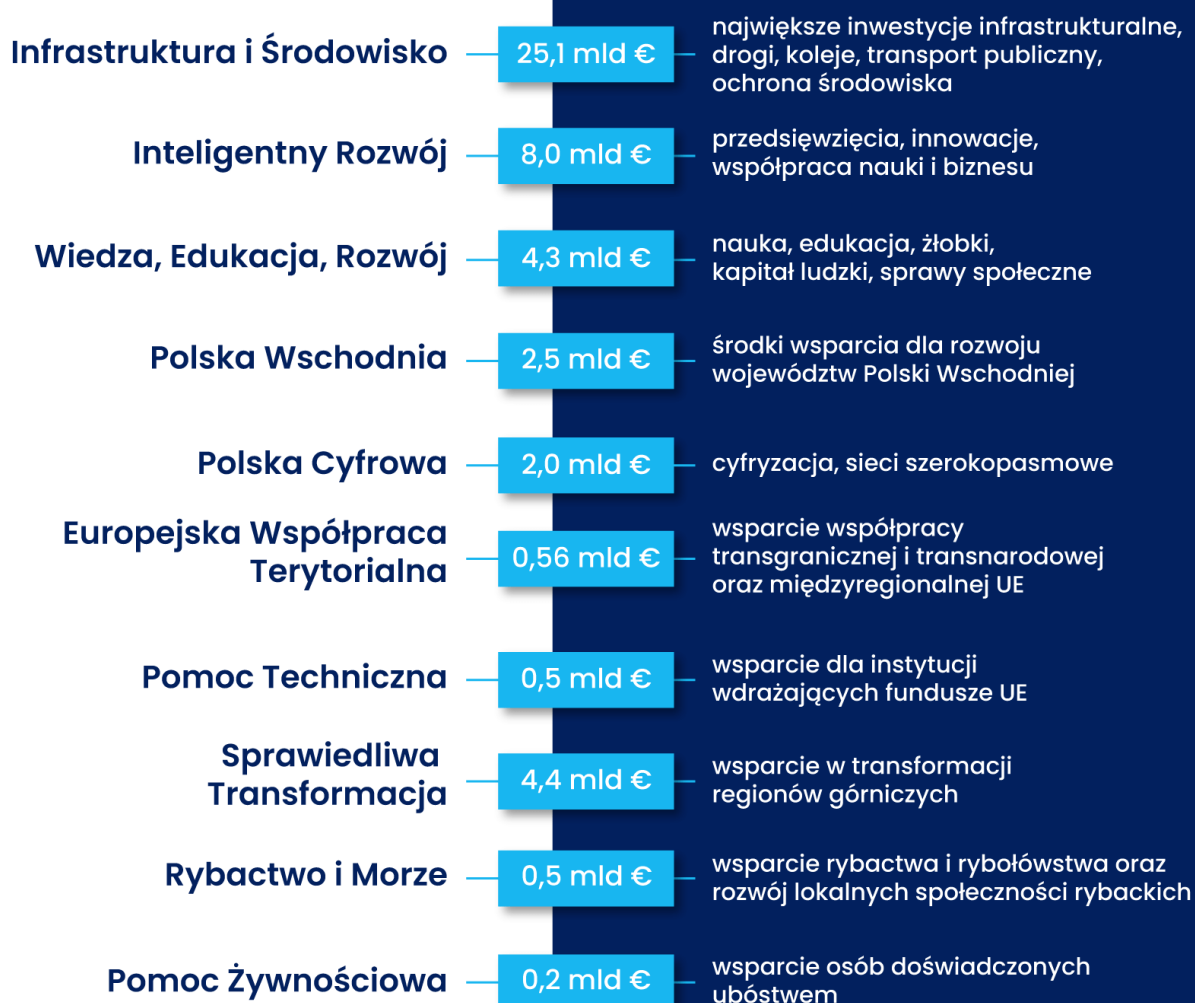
Infrastruktura i Środowisko
25,1 mld €
największe inwestycje infrastrukturalne, drogi, koleje, transport publiczny, ochrona środowiska

Inteligentny Rozwój
8,0 mld €
przedsięwzięcia, innowacje, współpraca nauki i biznesu

Wiedza, Edukacja, Rozwój
4,3 mld €
nauka, edukacja, żłobki, kapitał ludzki, sprawy społeczne

Polska Wschodnia
2,5 mld €
środki wsparcia dla rozwoju województw Polski Wschodniej

Polska Cyfrowa
2,0 mld €
cyfryzacja, sieci szerokopasmowe

Europejska Współpraca Terytorialna
0,56 mld €
wsparcie współpracy transgranicznej i transnarodowej oraz międzyregionalnej UE

Pomoc Techniczna
0,5 mld €
wsparcie dla instytucji wdrażających fundusze UE

Sprawiedliwa Transformacja
4,4 mld €
wsparcie w transformacji regionów górniczych

Rybactwo i Morze
0,5 mld €
wsparcie rybactwa i rybołówstwa oraz rozwój lokalnych społeczności rybackich

Pomoc Żywnościowa
0,2 mld €
wsparcie osób doświadczonych ubóstwem